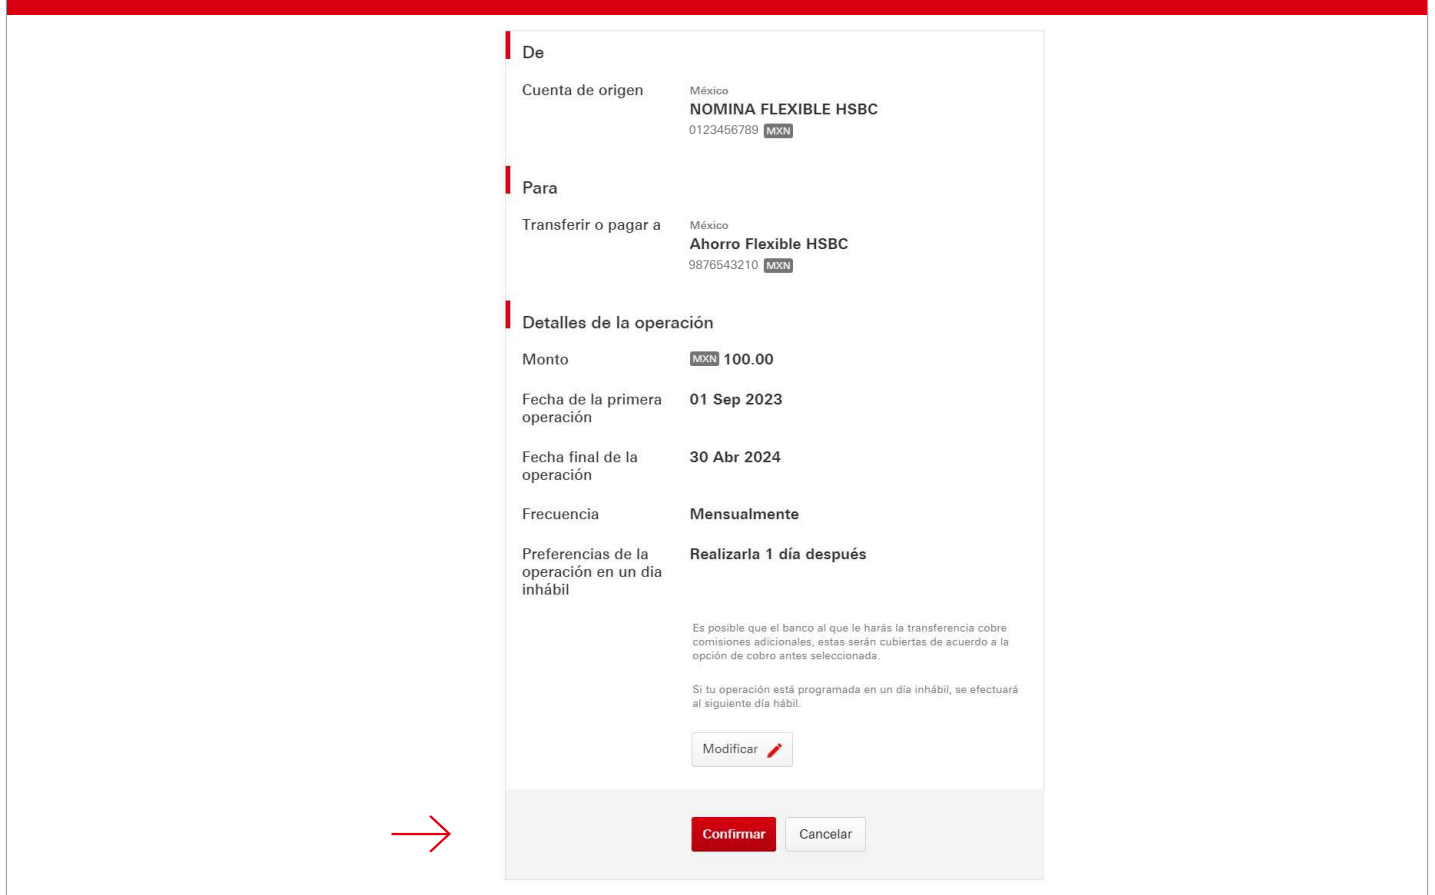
De

Cuenta de origen

México
NOMINA FLEXIBLE HSBC
0123456789 MXN

Para

Transferir o pagar a

México
Ahorro Flexible HSBC
9876543210 MXN

Detalles de la operación

Monto MXN 100.00

Fecha de la primera operación 01 Sep 2023

Fecha final de la operación 30 Abr 2024

Frecuencia Mensualmente

Preferencias de la operación en un dia inhábil Realizarla 1 día después

Es posible que el banco al que le harás la transferencia cobre comisiones adicionales, estas serán cubiertas de acuerdo a la opción de cobro antes seleccionada.

Si tu operación está programada en un día inhábil, se efectuará al siguiente día hábil.

Modificar

Confirmar Cancelar